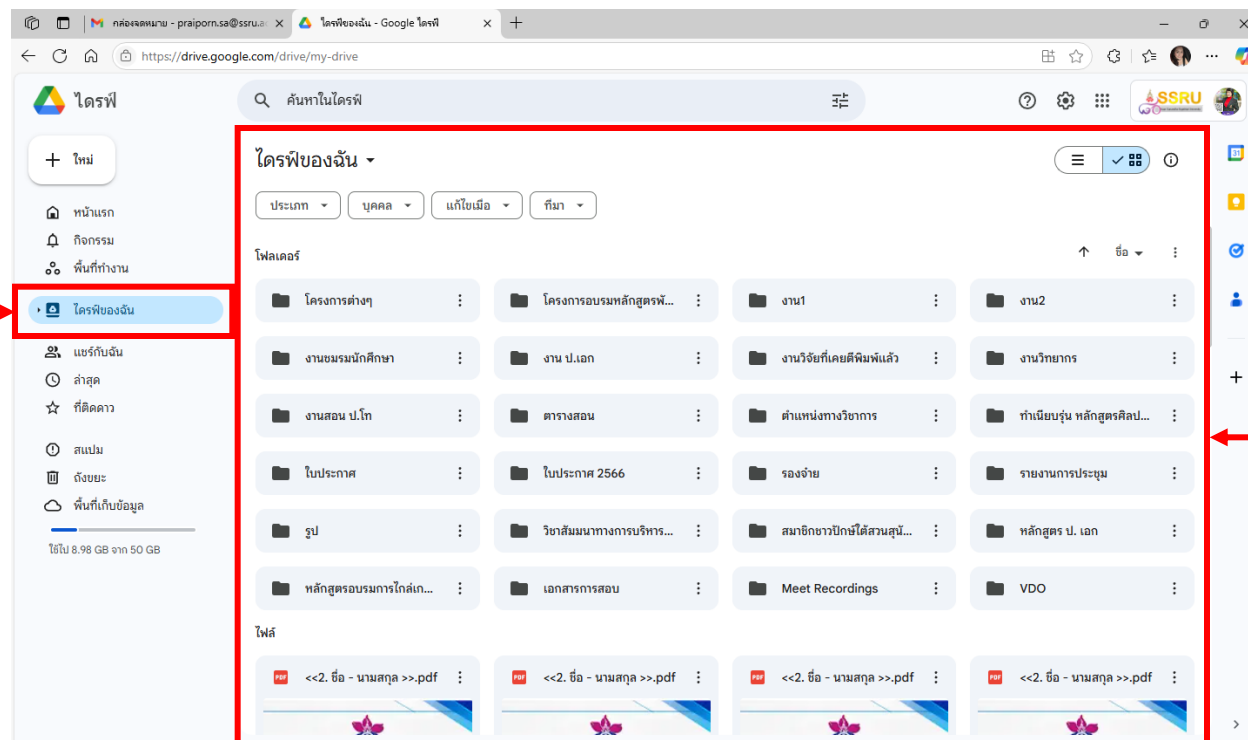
กล่องจดหมาย - praiporn.sa@ssru.a ✕ | ไดรฟ์ของฉัน - Google ไดรฟ์ ✕ | +

https://drive.google.com/drive/my-drive

ไดรฟ์

ค้นหาในไดรฟ์

SSRU

ใหม่

หน้าแรก
กิจกรรม
พื้นที่ทำงาน
ไดรฟ์ของฉัน
แชร์กับฉัน
ล่าสุด
ที่ติดดาว
สแปม
ถังขยะ
พื้นที่เก็บข้อมูล

ใช้ไป 8.98 GB จาก 50 GB

ไดรฟ์ของฉัน

ประเภท | บุคคล | แก้ไขเมื่อ | ที่มา

โฟลเดอร์

ชื่อ

| | | | |
|---|---|---|---|
| โครงการต่างๆ | โครงการอบรมหลักสูตรพั... | งาน1 | งาน2 |
| งานชมรมนักศึกษา | งาน ป.เอก | งานวิจัยที่เคยตีพิมพ์แล้ว | งานวิทยากร |
| งานสอน ป.โท | ตารางสอน | ตำแหน่งทางวิชาการ | ทำเนียบรุ่น หลักสูตรศิลป... |
| ใบประกาศ | ใบประกาศ 2566 | รองจ่าย | รายงานการประชุม |
| รูป | วิชาสัมมนาทางการบริหาร... | สมาชิกชาวปักษ์ใต้สวนสุนั... | หลักสูตร ป. เอก |
| หลักสูตรอบรมการใกล์เก... | เอกสารการสอบ | Meet Recordings | VDO |

ไฟล์

| | | | |
|---|---|---|---|
| <<2. ชื่อ - นามสกุล >>.pdf | <<2. ชื่อ - นามสกุล >>.pdf | <<2. ชื่อ - นามสกุล >>.pdf | <<2. ชื่อ - นามสกุล >>.pdf |